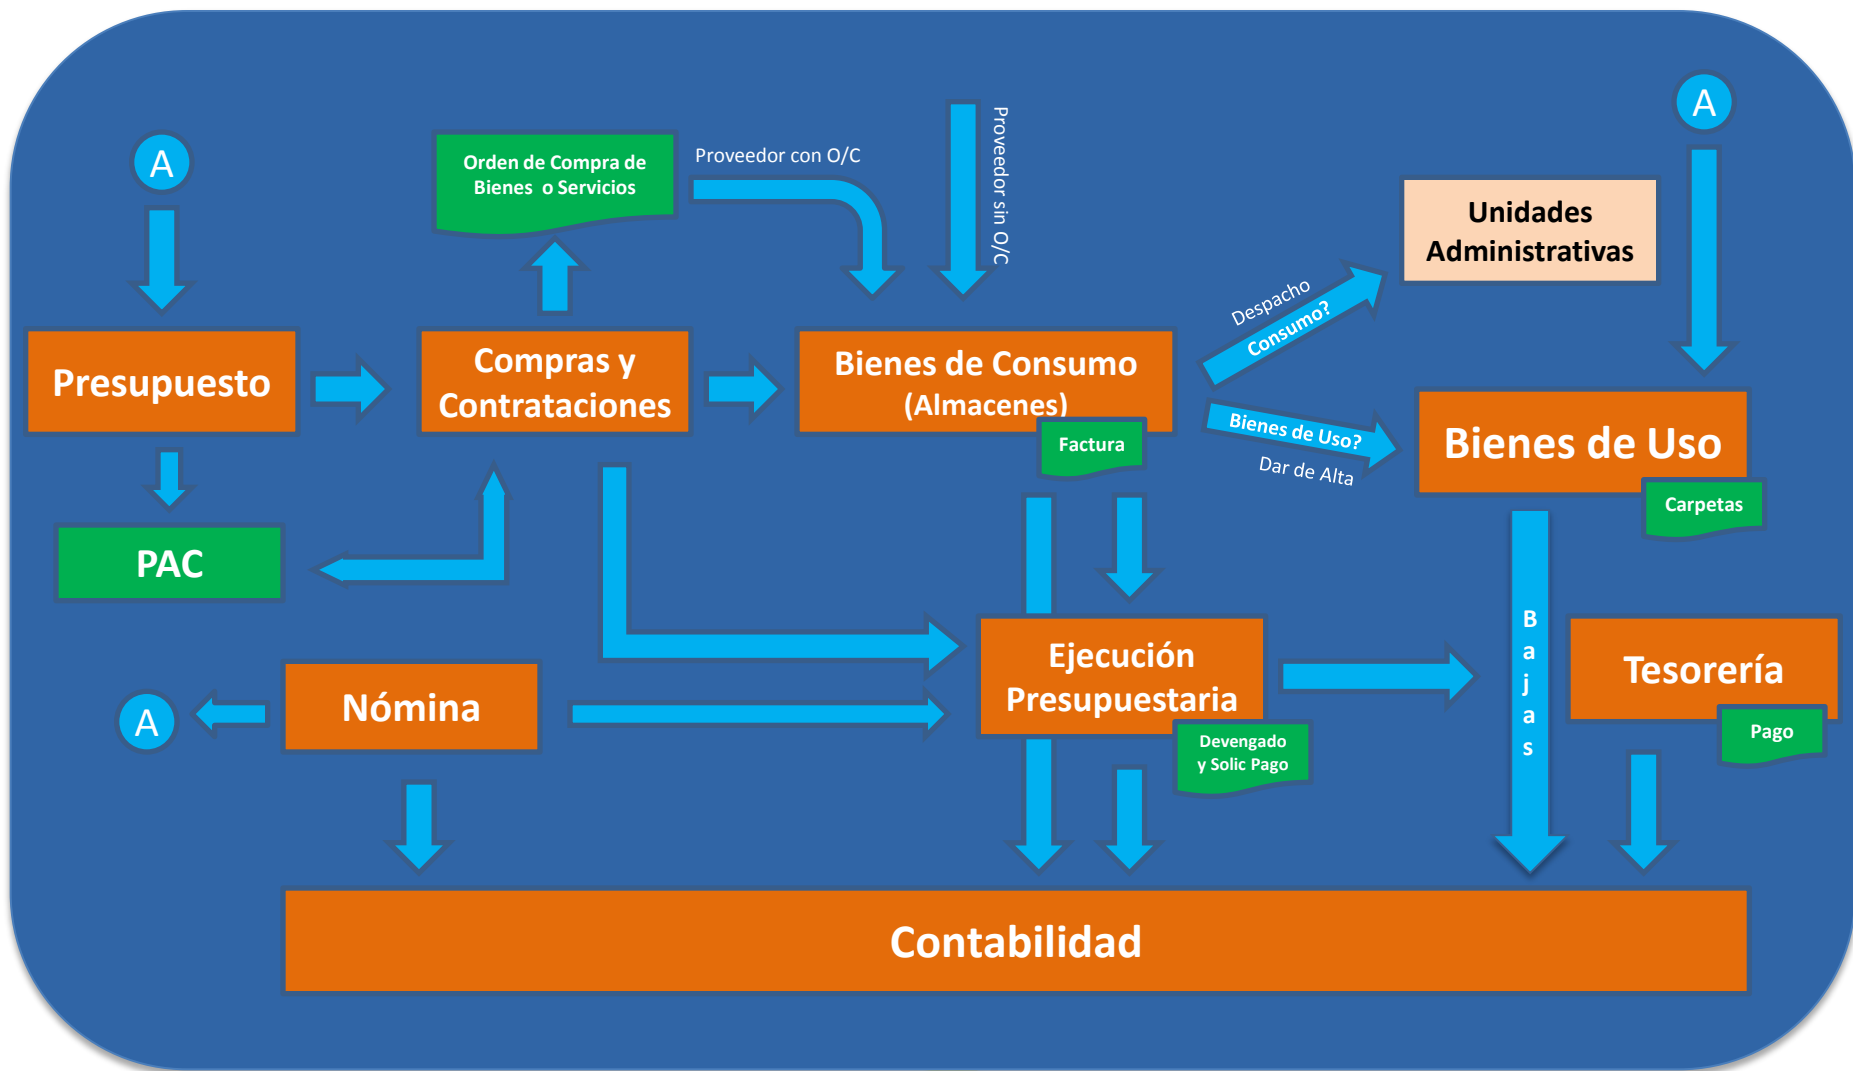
A

Orden de Compra de Bienes o Servicios

Proveedor con O/C

Proveedor sin O/C

A

Unidades Administrativas

Despacho

Consumo?

Presupuesto

Compras y Contrataciones

Bienes de Consumo (Almacenes)

Factura

Bienes de Uso?

Dar de Alta

Bienes de Uso

Carpetas

PAC

B a j a s

Ejecución Presupuestaria

Devengado y Solic Pago

Tesorería

Pago

A

Nómina

Contabilidad